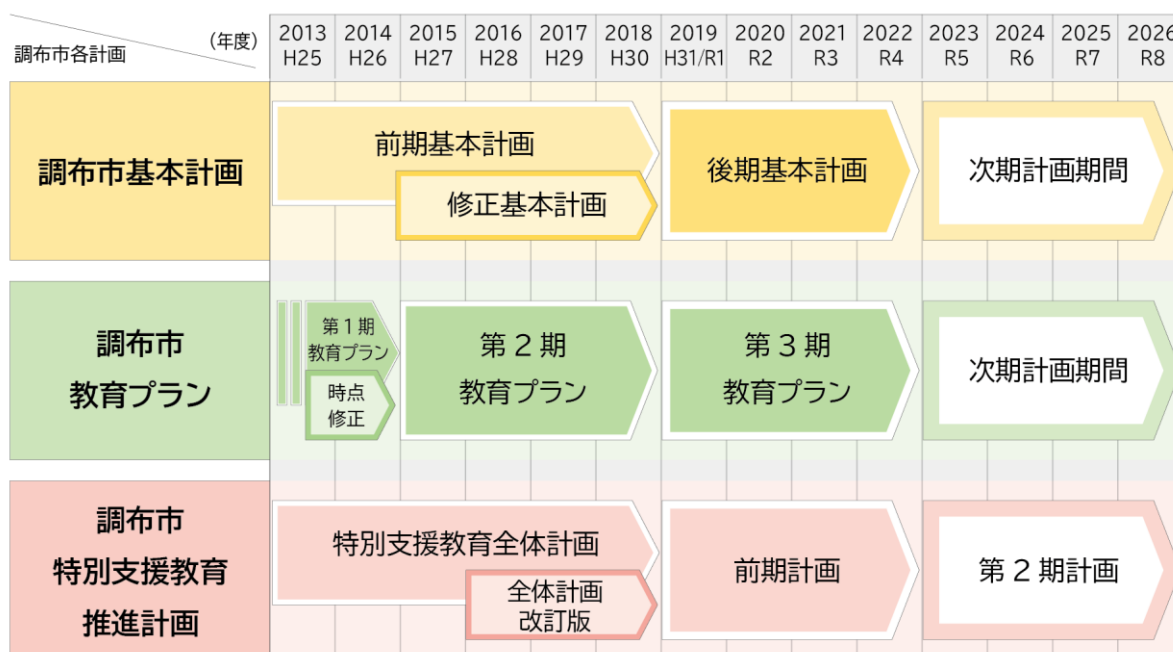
| 調布市各計画 (年度) | 2013 H25 | 2014 H26 | 2015 H27 | 2016 H28 | 2017 H29 | 2018 H30 | 2019 H31/R1 | 2020 R2 | 2021 R3 | 2022 R4 | 2023 R5 | 2024 R6 | 2025 R7 | 2026 R8 |
|---|---|---|---|---|---|---|---|---|---|---|---|---|---|---|
| 調布市基本計画 | 前期基本計画 / 修正基本計画 | | | | | | 後期基本計画 | | | | 次期計画期間 | | | |
| 調布市 教育プラン | 第１期 教育プラン / 時点 修正 | | 第２期 教育プラン | | | | 第３期 教育プラン | | | | 次期計画期間 | | | |
| 調布市 特別支援教育 推進計画 | 特別支援教育全体計画 / 全体計画 改訂版 | | | | | | 前期計画 | | | | 第２期計画 | | | |